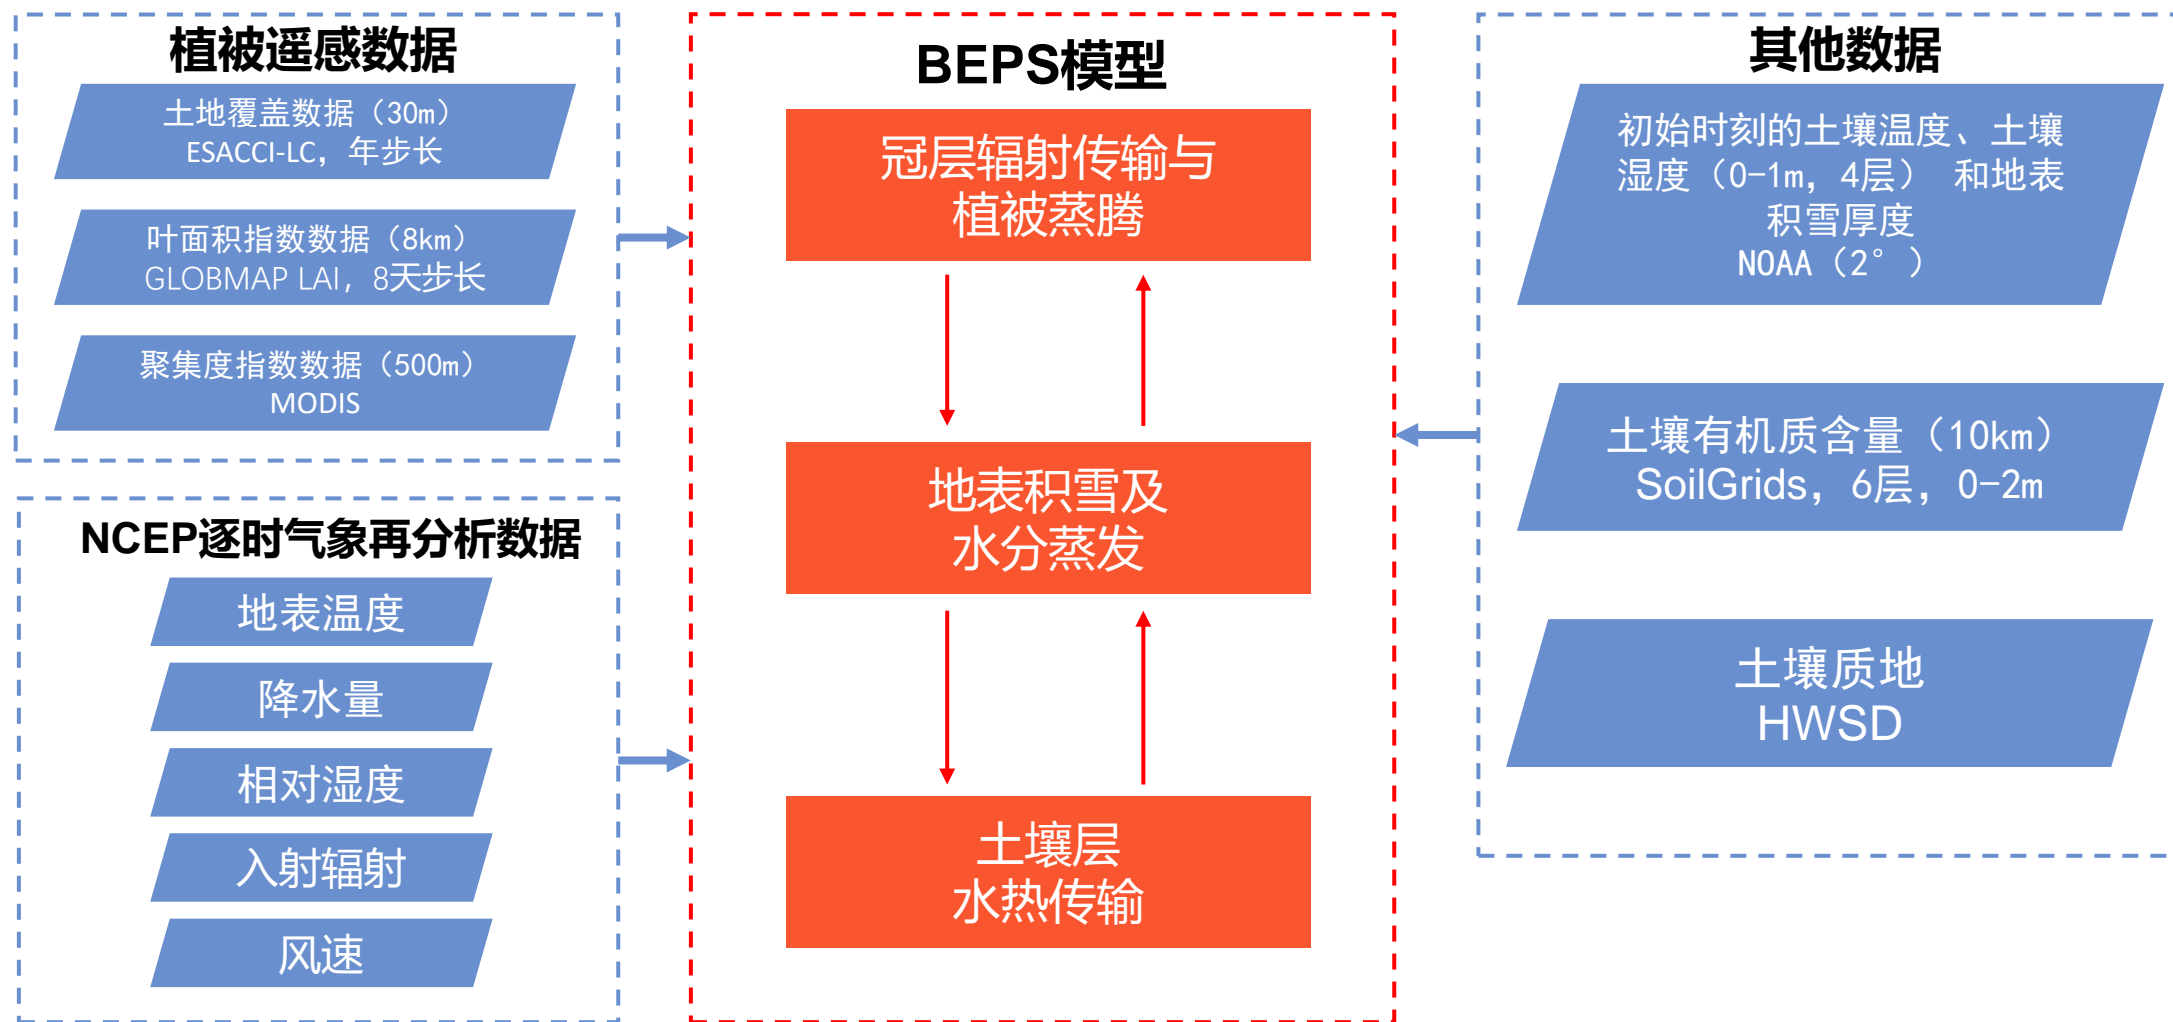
植被遥感数据

土地覆盖数据（30m）
ESACCI-LC，年步长

叶面积指数数据（8km）
GLOBMAP LAI，8天步长

聚集度指数数据（500m）
MODIS

NCEP逐时气象再分析数据

地表温度

降水量

相对湿度

入射辐射

风速

BEPS模型

冠层辐射传输与
植被蒸腾

地表积雪及
水分蒸发

土壤层
水热传输

其他数据

初始时刻的土壤温度、土壤
湿度（0-1m，4层） 和地表
积雪厚度
NOAA（2°）

土壤有机质含量（10km）
SoilGrids，6层，0-2m

土壤质地
HWSD